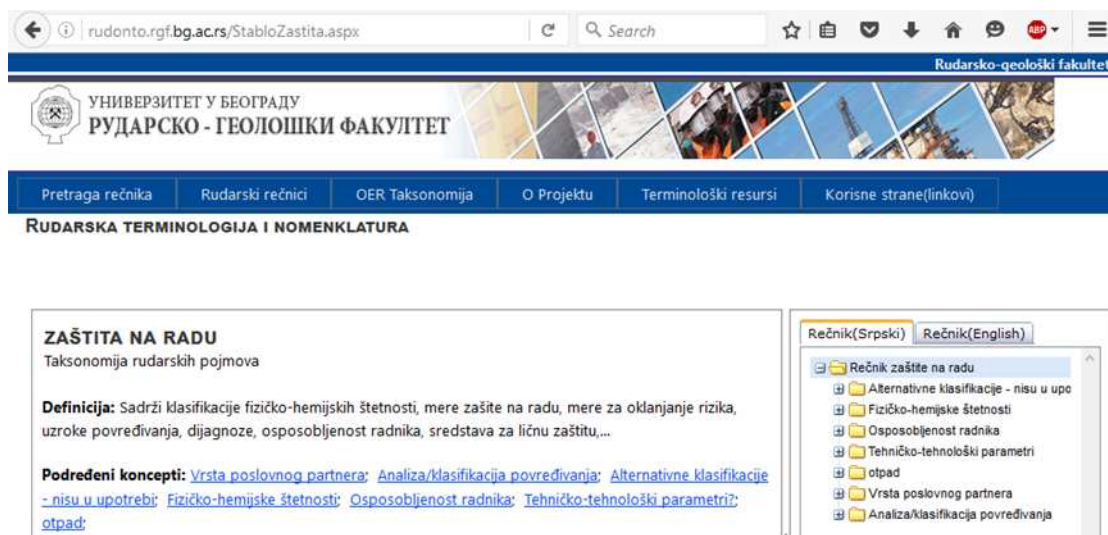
rudonto.rgf.bg.ac.rs/StabloZastita.aspx

Search

Rudarsko-geološki fakultet

УНИВЕРЗИТЕТ У БЕОГРАДУ
РУДАРСКО - ГЕОЛОШКИ ФАКУЛТЕТ

Pretraga rečnika | Rudarski rečnici | OER Taksonomija | O Projektu | Terminološki resursi | Korisne strane(linkovi)

RUDARSKA TERMINOLOGIJA I NOMENKLATURA

ZAŠTITA NA RADU
Taksonomija rudarskih pojmova

Definicija: Sadrži klasifikacije fizičko-hemijskih štetnosti, mere zašite na radu, mere za oklanjanje rizika, uzroke povređivanja, dijagnoze, osposobljenost radnika, sredstava za ličnu zaštitu,...

Podređeni koncepti: Vrsta poslovnog partnera; Analiza/klasifikacija povređivanja; Alternativne klasifikacije - nisu u upotrebi; Fizičko-hemijske štetnosti; Osposobljenost radnika; Tehničko-tehnološki parametri?; otpad;

Rečnik(Srpski) | Rečnik(English)

Rečnik zaštite na radu
Alternativne klasifikacije - nisu u upo
Fizičko-hemijske štetnosti
Osposobljenost radnika
Tehničko-tehnološki parametri
otpad
Vrsta poslovnog partnera
Analiza/klasifikacija povređivanja